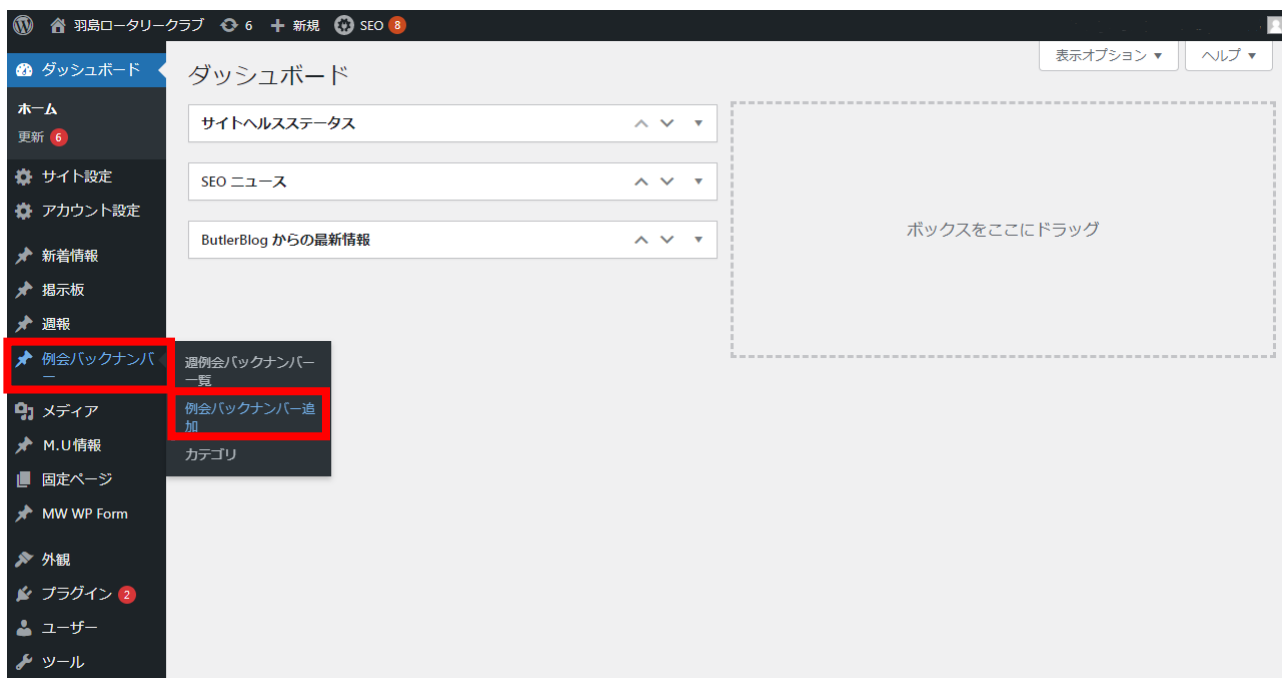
羽島ロータリークラブ 6 新規 SEO 8

表示オプション ▼ ヘルプ ▼

ダッシュボード

ホーム
更新 6

サイト設定
アカウント設定

新着情報
掲示板
週報
例会バックナンバー
メディア
M.U情報
固定ページ
MW WP Form

外観
プラグイン 2
ユーザー
ツール

週例会バックナンバー一覧
例会バックナンバー追加
カテゴリ

ダッシュボード

サイトヘルスステータス

SEO ニュース

ButlerBlog からの最新情報

ボックスをここにドラッグ